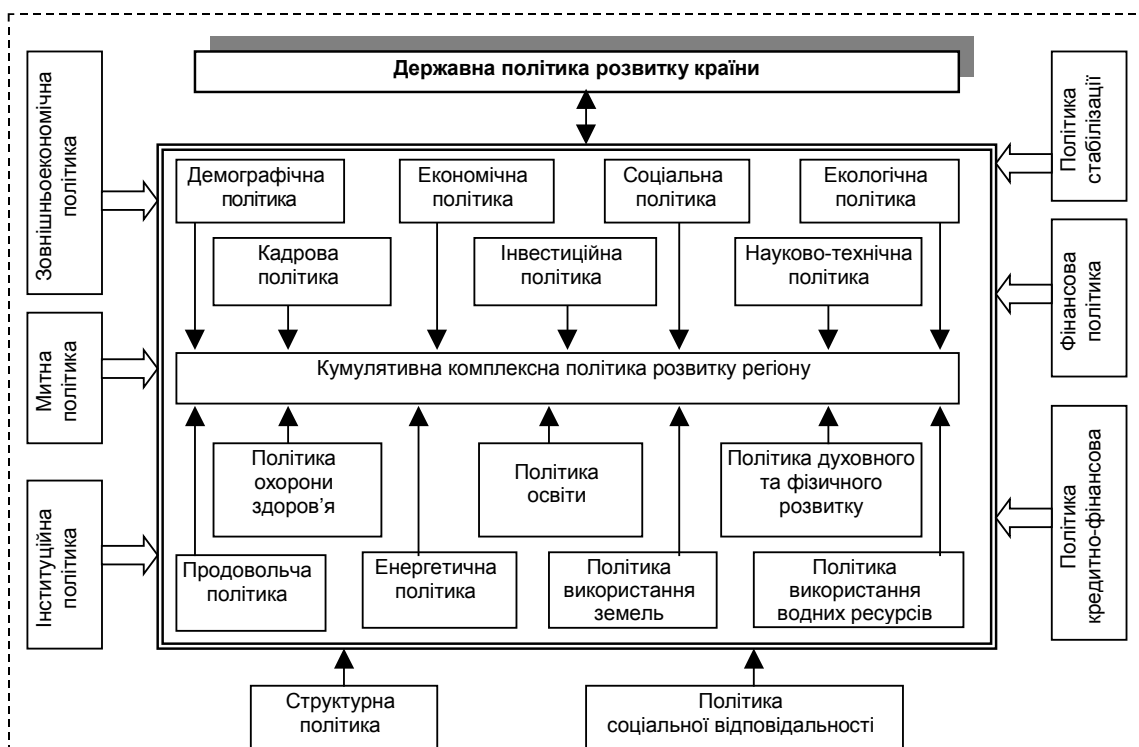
Державна політика розвитку країни

Зовнішньоекономічна політика

Митна політика

Інституційна політика

Політика стабілізації

Фінансова політика

Політика кредитно-фінансова

Демографічна політика

Економічна політика

Соціальна політика

Екологічна політика

Кадрова політика

Інвестиційна політика

Науково-технічна політика

Кумулятивна комплексна політика розвитку регіону

Політика охорони здоров'я

Політика освіти

Політика духовного та фізичного розвитку

Продовольча політика

Енергетична політика

Політика використання земель

Політика використання водних ресурсів

Структурна політика

Політика соціальної відповідальності